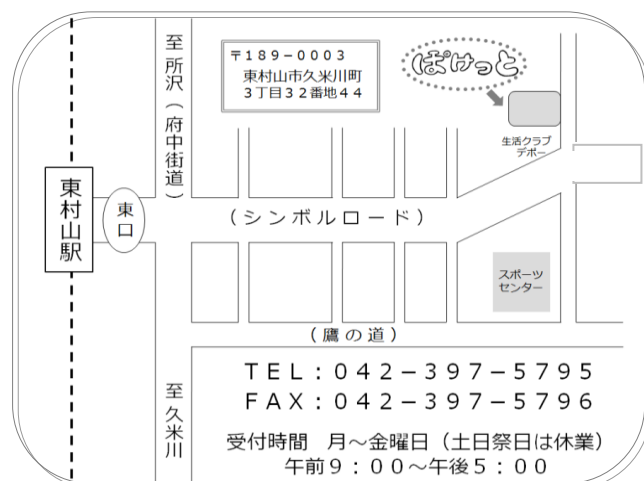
至所沢（府中街道）

〒189－0003
東村山市久米川町
３丁目３２番地４４

ぱけっと

生活クラブ
デポー

東村山駅

東口

（シンボルロード）

スポーツ
センター

（鷹の道）

至久米川

TEL：042－397－5795
FAX：042－397－5796
受付時間　月～金曜日（土日祭日は休業）
午前９：００～午後５：００